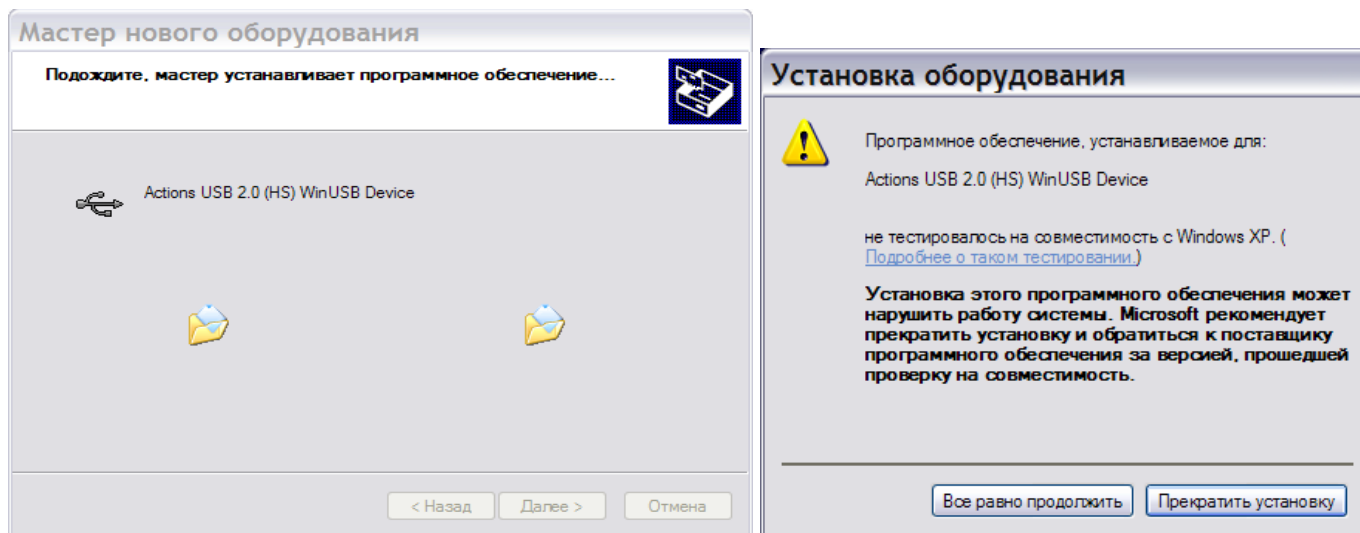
Мастер нового оборудования

Подождите, мастер устанавливает программное обеспечение...

Actions USB 2.0 (HS) WinUSB Device

< Назад | Далее > | Отмена

Установка оборудования

Программное обеспечение, устанавливаемое для:

Actions USB 2.0 (HS) WinUSB Device

не тестировалось на совместимость с Windows XP. (Подробнее о таком тестировании.)

Установка этого программного обеспечения может нарушить работу системы. Microsoft рекомендует прекратить установку и обратиться к поставщику программного обеспечения за версией, прошедшей проверку на совместимость.

Все равно продолжить | Прекратить установку